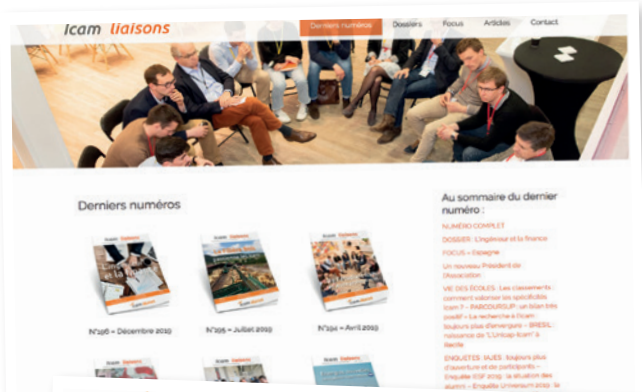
Icam liaisons

Derniers numéros
Dossiers
Focus
Articles
Contact

Derniers numéros

N°196 – Décembre 2019

N°195 – Juillet 2019

N°194 – Avril 2019

Au sommaire du dernier numéro :

NUMÉRO COMPLET

DOSSIER : L'ingénieur et la finance

FOCUS – Espagne

Un nouveau Président de l'Association

VIE DES ÉCOLES : Les classements : comment valoriser les spécificités Icam ? – PARCOURSUP : un bilan très positif – La recherche à l'Icam : toujours plus d'envergure – BRESIL : relance de "L'Unicap-Icam" à Recife

ENQUETES : IAJES : toujours plus d'ouverture et de participants – Enquête ESP 2019 : la situation des alumni – Enquête Universum 2019 : la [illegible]